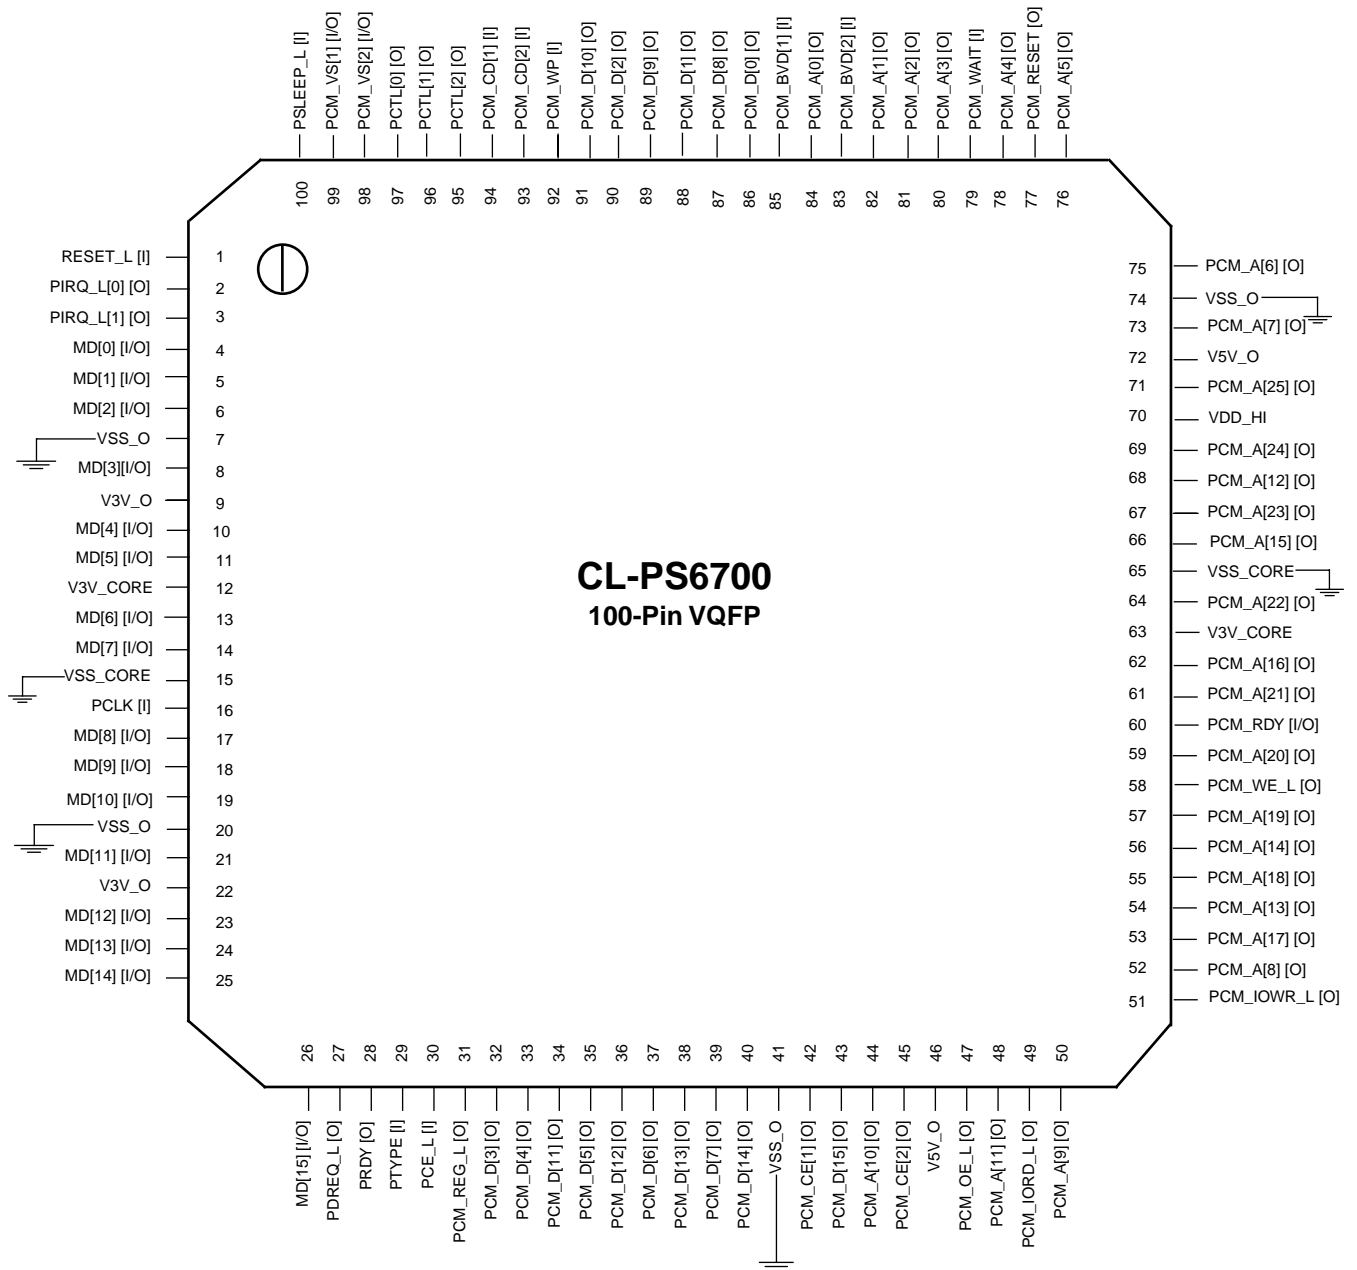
PSLEEP_L [I]
PCM_VS[1] [I/O]
PCM_VS[2] [I/O]
PCTL[0] [O]
PCTL[1] [O]
PCTL[2] [O]
PCM_CD[1] [I]
PCM_CD[2] [I]
PCM_WP [I]
PCM_D[10] [O]
PCM_D[2] [O]
PCM_D[9] [O]
PCM_D[1] [O]
PCM_D[8] [O]
PCM_D[0] [O]
PCM_BVD[1] [I]
PCM_A[0] [O]
PCM_BVD[2] [I]
PCM_A[1] [O]
PCM_A[2] [O]
PCM_A[3] [O]
PCM_WAIT [I]
PCM_A[4] [O]
PCM_RESET [O]
PCM_A[5] [O]

100 99 98 97 96 95 94 93 92 91 90 89 88 87 86 85 84 83 82 81 80 79 78 77 76

RESET_L [I] 1
PIRQ_L[0] [O] 2
PIRQ_L[1] [O] 3
MD[0] [I/O] 4
MD[1] [I/O] 5
MD[2] [I/O] 6
VSS_O 7
MD[3][I/O] 8
V3V_O 9
MD[4] [I/O] 10
MD[5] [I/O] 11
V3V_CORE 12
MD[6] [I/O] 13
MD[7] [I/O] 14
VSS_CORE 15
PCLK [I] 16
MD[8] [I/O] 17
MD[9] [I/O] 18
MD[10] [I/O] 19
VSS_O 20
MD[11] [I/O] 21
V3V_O 22
MD[12] [I/O] 23
MD[13] [I/O] 24
MD[14] [I/O] 25

75 PCM_A[6] [O]
74 VSS_O
73 PCM_A[7] [O]
72 V5V_O
71 PCM_A[25] [O]
70 VDD_HI
69 PCM_A[24] [O]
68 PCM_A[12] [O]
67 PCM_A[23] [O]
66 PCM_A[15] [O]
65 VSS_CORE
64 PCM_A[22] [O]
63 V3V_CORE
62 PCM_A[16] [O]
61 PCM_A[21] [O]
60 PCM_RDY [I/O]
59 PCM_A[20] [O]
58 PCM_WE_L [O]
57 PCM_A[19] [O]
56 PCM_A[14] [O]
55 PCM_A[18] [O]
54 PCM_A[13] [O]
53 PCM_A[17] [O]
52 PCM_A[8] [O]
51 PCM_IOWR_L [O]

CL-PS6700
100-Pin VQFP

26 27 28 29 30 31 32 33 34 35 36 37 38 39 40 41 42 43 44 45 46 47 48 49 50

MD[15] [I/O]
PDREQ_L [O]
PRDY [O]
PTYPE [I]
PCE_L [I]
PCM_REG_L [O]
PCM_D[3] [O]
PCM_D[4] [O]
PCM_D[11] [O]
PCM_D[5] [O]
PCM_D[12] [O]
PCM_D[6] [O]
PCM_D[13] [O]
PCM_D[7] [O]
PCM_D[14] [O]
VSS_O
PCM_CE[1] [O]
PCM_D[15] [O]
PCM_A[10] [O]
PCM_CE[2] [O]
V5V_O
PCM_OE_L [O]
PCM_A[11] [O]
PCM_IORD_L [O]
PCM_A[9] [O]